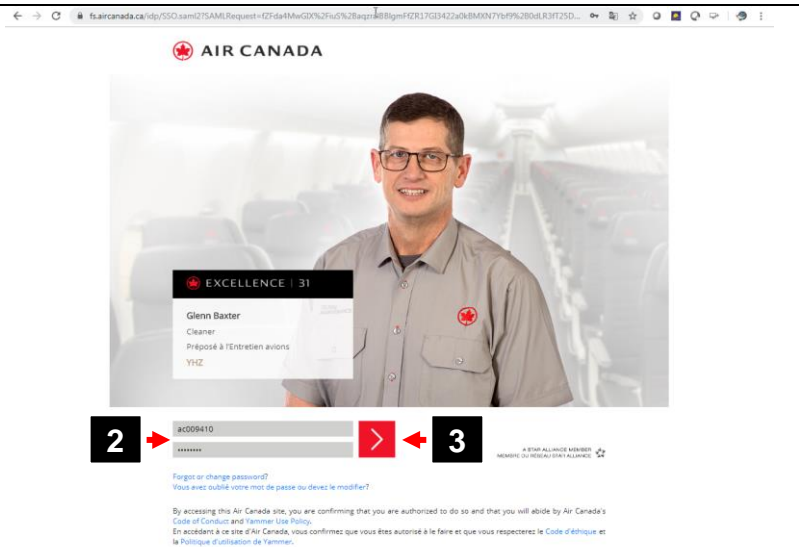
fs.aircanada.ca/idp/SSO.saml2?SAMLRequest=fZFda4MwGlX%2FsuS%2Baqzr8BllgmFfZR17Gl3422a0kBMXN7Yb9%2B0dLR3fT25D...

AIR CANADA

EXCELLENCE | 31

Glenn Baxter
Cleaner
Préposé à l'Entretien avions
YHZ

2

ac009410

........

3

A STAR ALLIANCE MEMBER
MEMBRE DU RÉSEAU STAR ALLIANCE

Forgot or change password?
Vous avez oublié votre mot de passe ou devez le modifier?

By accessing this Air Canada site, you are confirming that you are authorized to do so and that you will abide by Air Canada's Code of Conduct and Yammer Use Policy.
En accédant à ce site d'Air Canada, vous confirmez que vous êtes autorisé à le faire et que vous respecterez le Code d'éthique et la Politique d'utilisation de Yammer.